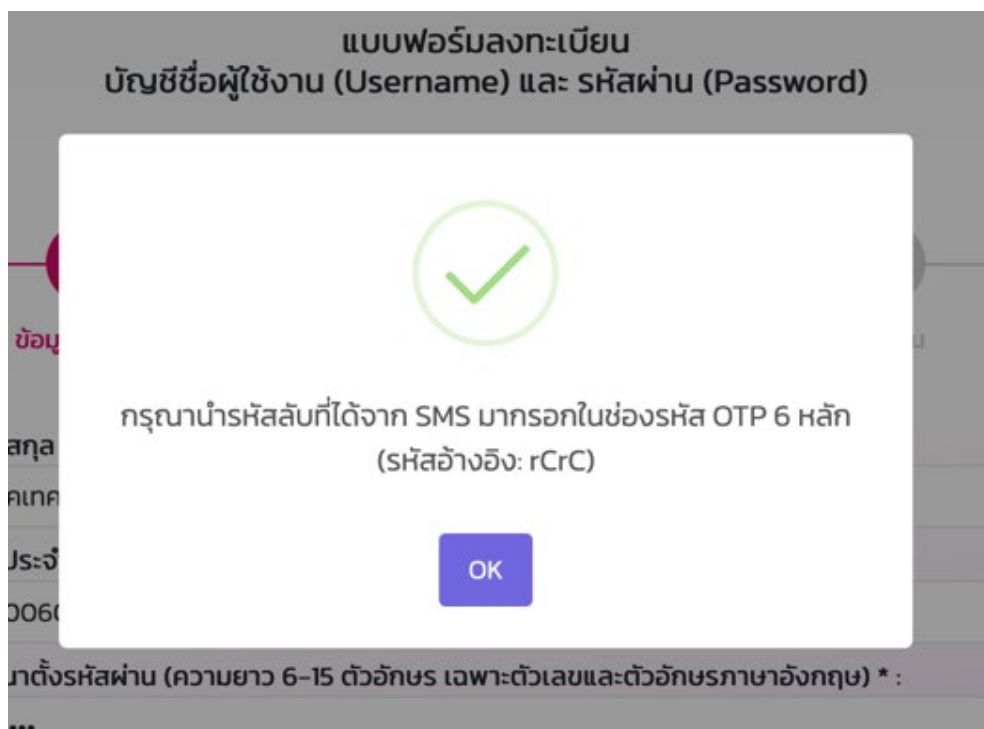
แบบฟอร์มลงทะเบียน
บัญชีชื่อผู้ใช้งาน (Username) และ รหัสผ่าน (Password)

ข้อมู

สกุล
คเทค

ประจำ
006

กรุณานำรหัสลับที่ได้จาก SMS มากรอกในช่องรหัส OTP 6 หลัก
(รหัสอ้างอิง: rCrC)

OK

มาตั้งรหัสผ่าน (ความยาว 6-15 ตัวอักษร เฉพาะตัวเลขและตัวอักษรภาษาอังกฤษ) * :